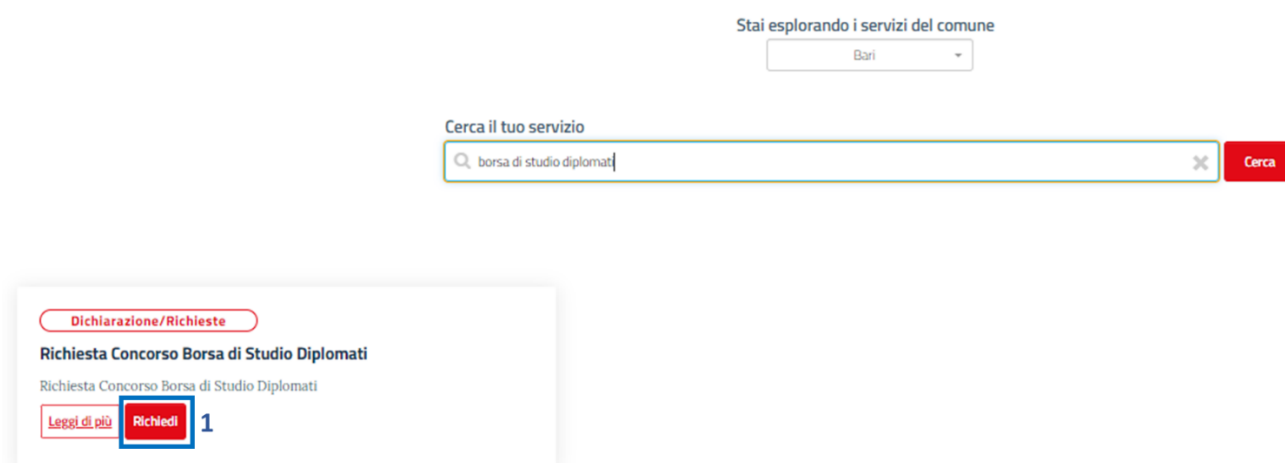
Stai esplorando i servizi del comune

Bari

Cerca il tuo servizio

borsa di studio diplomati

Cerca

Dichiarazione/Richieste

Richiesta Concorso Borsa di Studio Diplomati

Richiesta Concorso Borsa di Studio Diplomati

Leggi di più

Richiedi

1